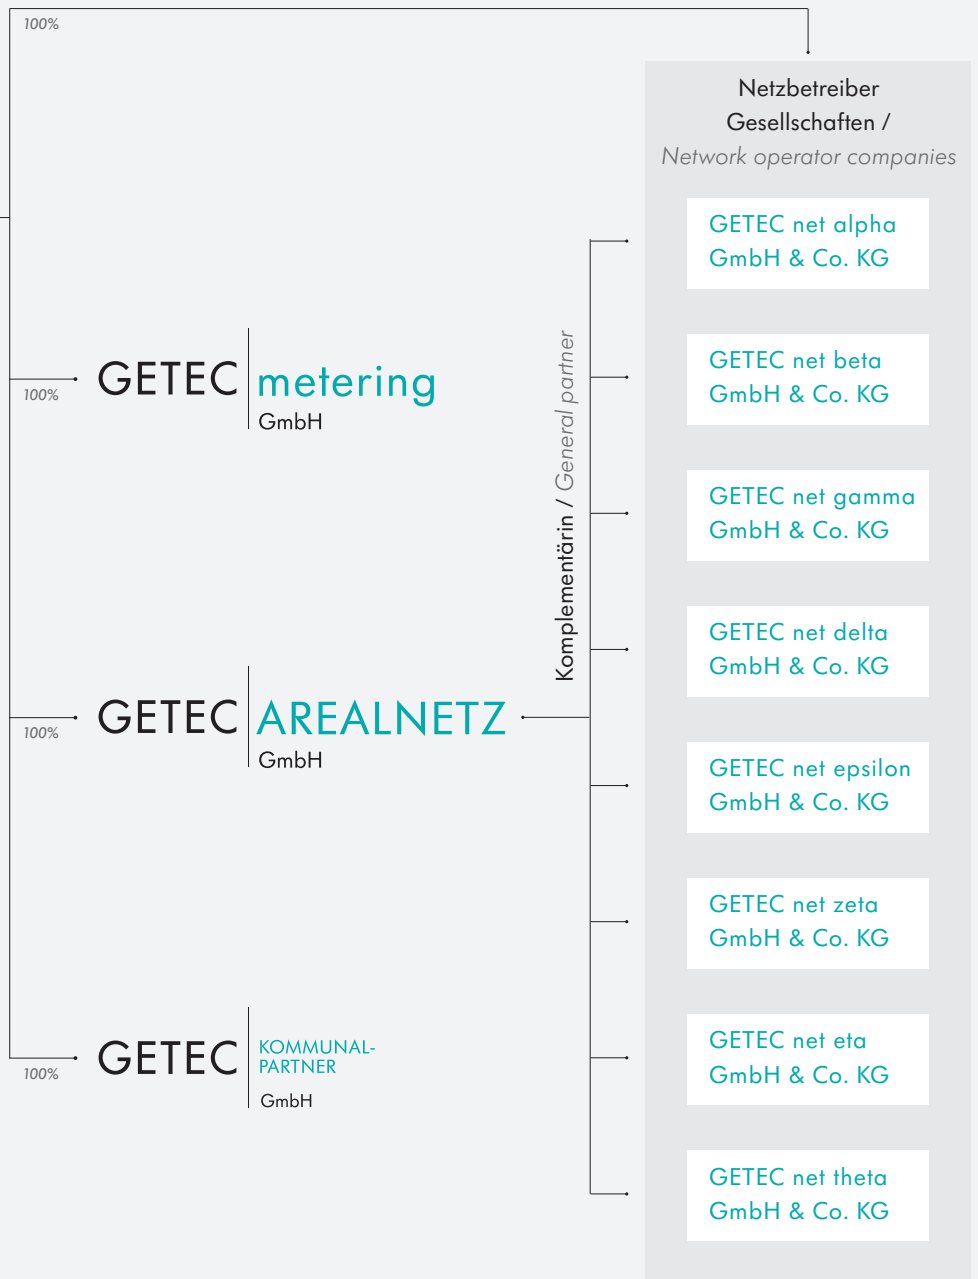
100%

Netzbetreiber Gesellschaften /
Network operator companies

GETEC net alpha GmbH & Co. KG

100%

GETEC metering GmbH

GETEC net beta GmbH & Co. KG

Komplementärin / General partner

GETEC net gamma GmbH & Co. KG

GETEC net delta GmbH & Co. KG

100%

GETEC AREALNETZ GmbH

GETEC net epsilon GmbH & Co. KG

GETEC net zeta GmbH & Co. KG

100%

GETEC KOMMUNAL-PARTNER GmbH

GETEC net eta GmbH & Co. KG

GETEC net theta GmbH & Co. KG